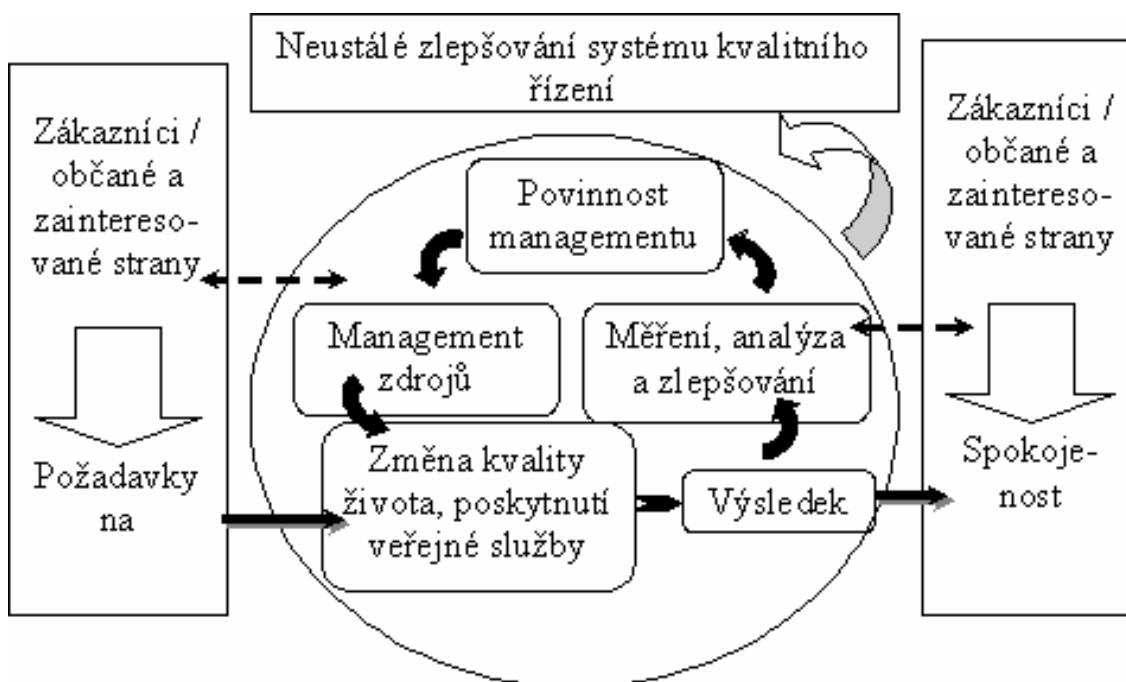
Neustálé zlepšování systému kvalitního řízení

Zákazníci / občané a zainteresované strany

Požadavky na

Povinnost managementu

Management zdrojů

Měření, analýza a zlepšování

Změna kvality života, poskytnutí veřejné služby

Výsledek

Zákazníci / občané a zainteresované strany

Spokojenost